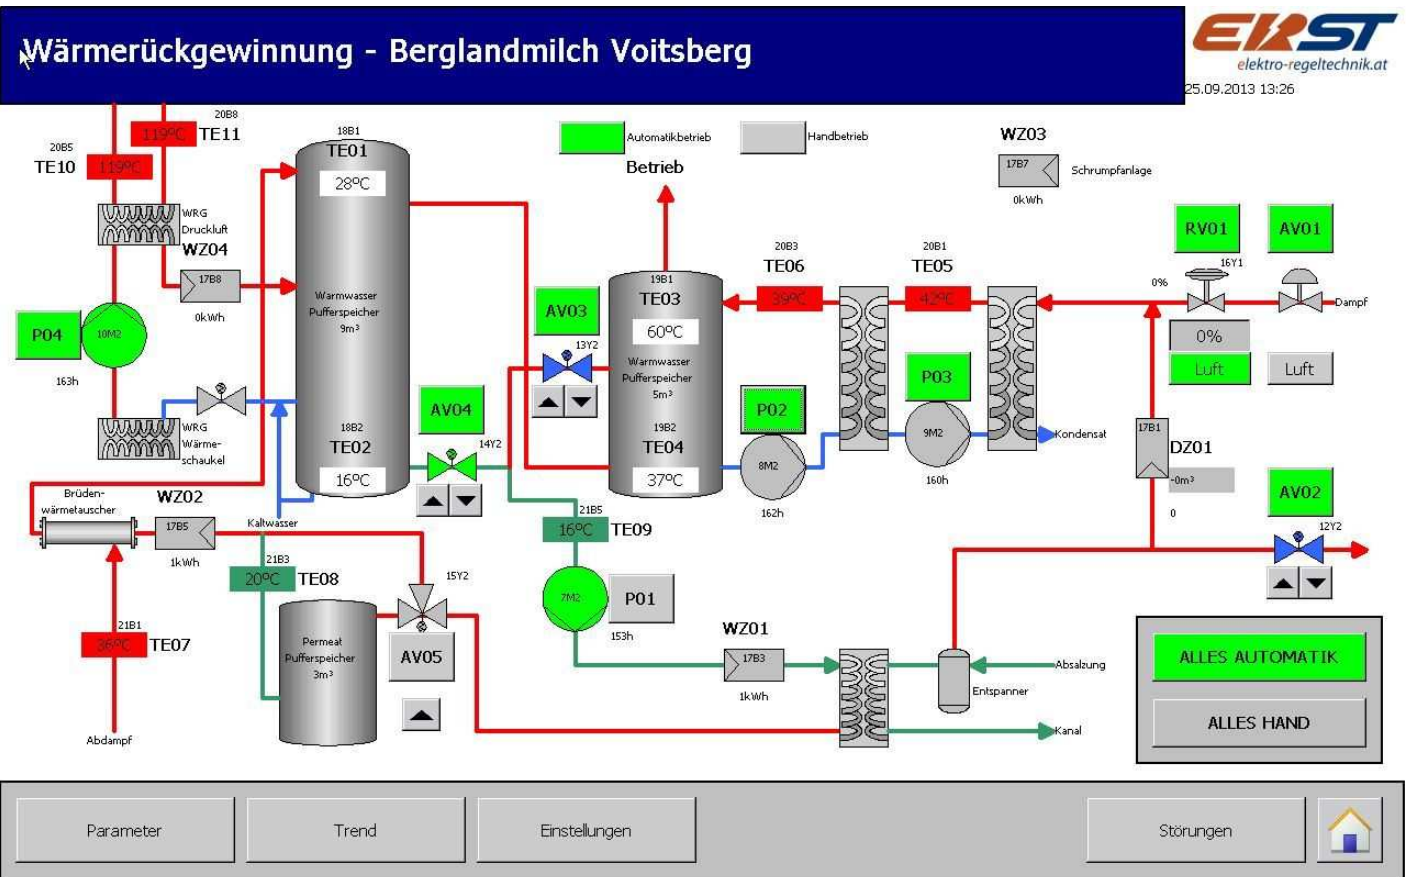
Wärmerückgewinnung - Berglandmilch Voitsberg

EKST
elektro-regeltechnik.at
25.09.2013 13:26

20B8
119°C TE11
20B5
TE10 119°C

WRG
Druckluft
WZ04
17B8
0kWh

P04
10M2
163h

WRG
Wärme-
schaukel

18B1
TE01
28°C
Warmwasser
Pufferspeicher
9m³
18B2
TE02
16°C

Automatikbetrieb
Handbetrieb
Betrieb

WZ03
17B7
Schrumpfanlage
0kWh

AV03
13Y2

19B1
TE03
60°C
Warmwasser
Pufferspeicher
5m³
19B2
TE04
37°C

20B3
TE06
39°C
20B1
TE05
42°C

RV01
AV01
16Y1
0%
Dampf
0%
Luft
Luft

P03
9M2
160h
Kondensat

P02
8M2
162h

AV04
14Y2

17B1
DZ01
-0m³
0

AV02
12Y2

Brüden-
wärmetauscher
WZ02
17B5
1kWh
Kaltwasser

21B3
20°C TE08

15Y2
AV05

Permeat
Pufferspeicher
3m³

21B1
36°C TE07
Abdampf

21B5
16°C TE09

7M2
P01
153h

WZ01
17B3
1kWh

Absalzung
Entspanner
Kanal

ALLES AUTOMATIK
ALLES HAND

Parameter
Trend
Einstellungen
Störungen